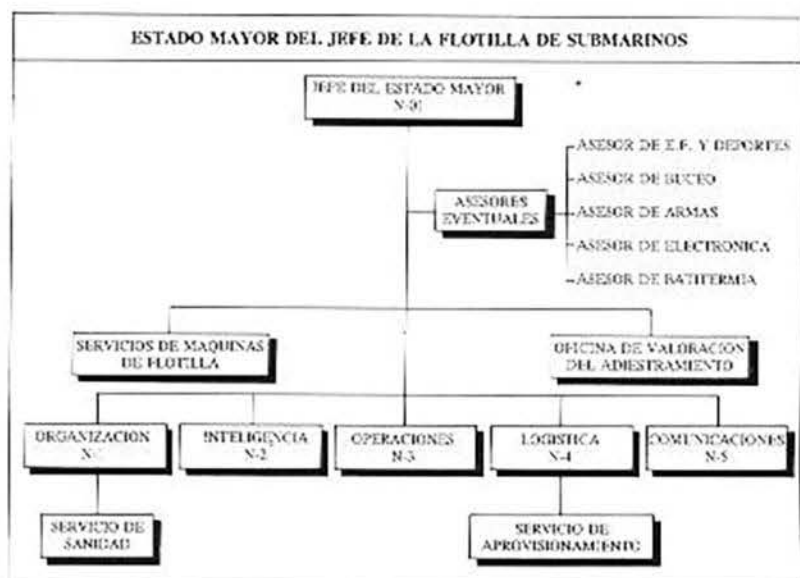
ESTADO MAYOR DEL JEFE DE LA FLOTILLA DE SUBMARINOS

JEFE DEL ESTADO MAYOR N-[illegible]

ASESORES EVENTUALES

ASESOR DE E.F. Y DEPORTES

ASESOR DE BUCEO

ASESOR DE ARMAS

ASESOR DE ELECTRONICA

ASESOR DE BATITERMIA

SERVICIOS DE MAQUINAS DE FLOTILLA

OFICINA DE VALORACION DEL ADIESTRAMIENTO

ORGANIZACION N-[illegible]

INTELIGENCIA N-2

OPERACIONES N-3

LOGISTICA N-4

COMUNICACIONES N-5

SERVICIO DE SANIDAD

SERVICIO DE APROVISIONAMIENTO